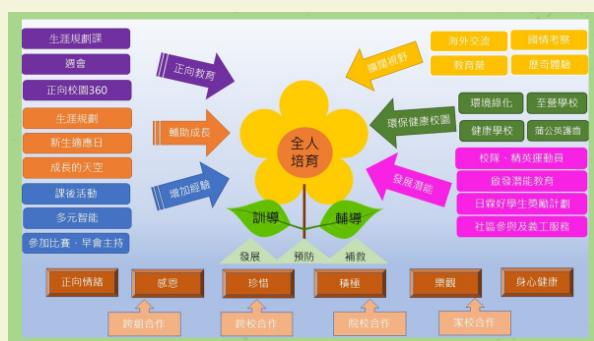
生涯規劃課
週會
正向校園360
生涯規劃
新生適應日
成長的天空
課後活動
多元智能
參加比賽．早會主持

正向教育
輔助成長
增加經驗

全人
培育

訓導
輔導

發展
預防
補救

擴闊視野
環保健康校園
發展潛能

海外交流
國情考察
教育營
歷奇體驗
環境綠化
至營學校
健康學校
蒲公英護齒
校隊、精英運動員
啟發潛能教育
日蝕好學生獎勵計劃
社區參與及義工服務

正向情緒
感恩
珍惜
積極
樂觀
身心健康

跨組合作
跨校合作
院校合作
家校合作